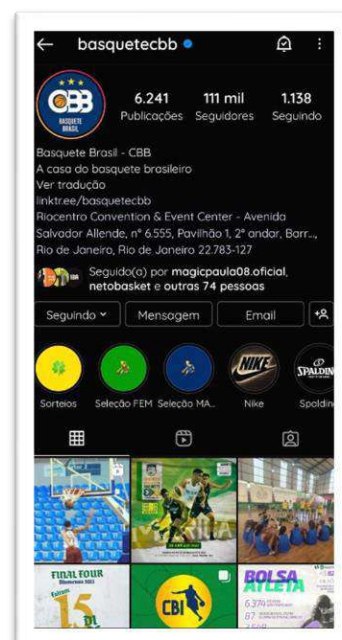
basquetecbb

CBB BASQUETE BRASIL

6.241 Publicações
111 mil Seguidores
1.138 Seguindo

Basquete Brasil - CBB
A casa do basquete brasileiro
Ver tradução
linktr.ee/basquetecbb
Riocentro Convention & Event Center - Avenida Salvador Allende, nº 6.555, Pavilhão 1, 2º andar, Barr..., Rio de Janeiro, Rio de Janeiro 22.783-127

Seguido(a) por magicpaula08.oficial, netobasket e outras 74 pessoas

Seguindo
Mensagem
Email

Sorteios
Seleção FEM
Seleção MA...
Nike
Spalding

FINAL FOUR
15

CBI

BOLSA ATLETA
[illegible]